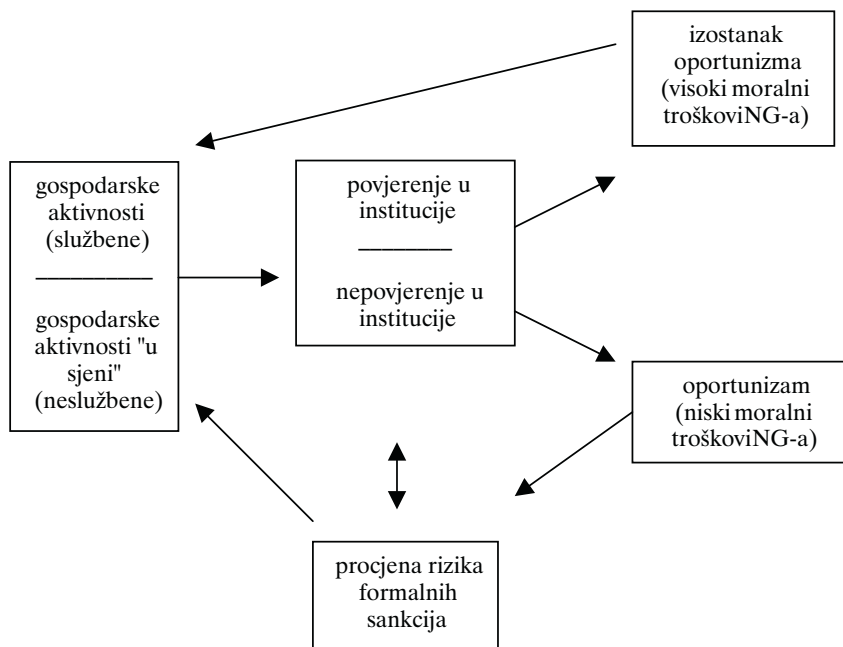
izostanak oportunizma (visoki moralni troškoviNG-a)

gospodarske aktivnosti (službene)
————
gospodarske aktivnosti "u sjeni" (neslužbene)

povjerenje u institucije
————
nepovjerenje u institucije

oportunizam (niski moralni troškoviNG-a)

procjena rizika formalnih sankcija